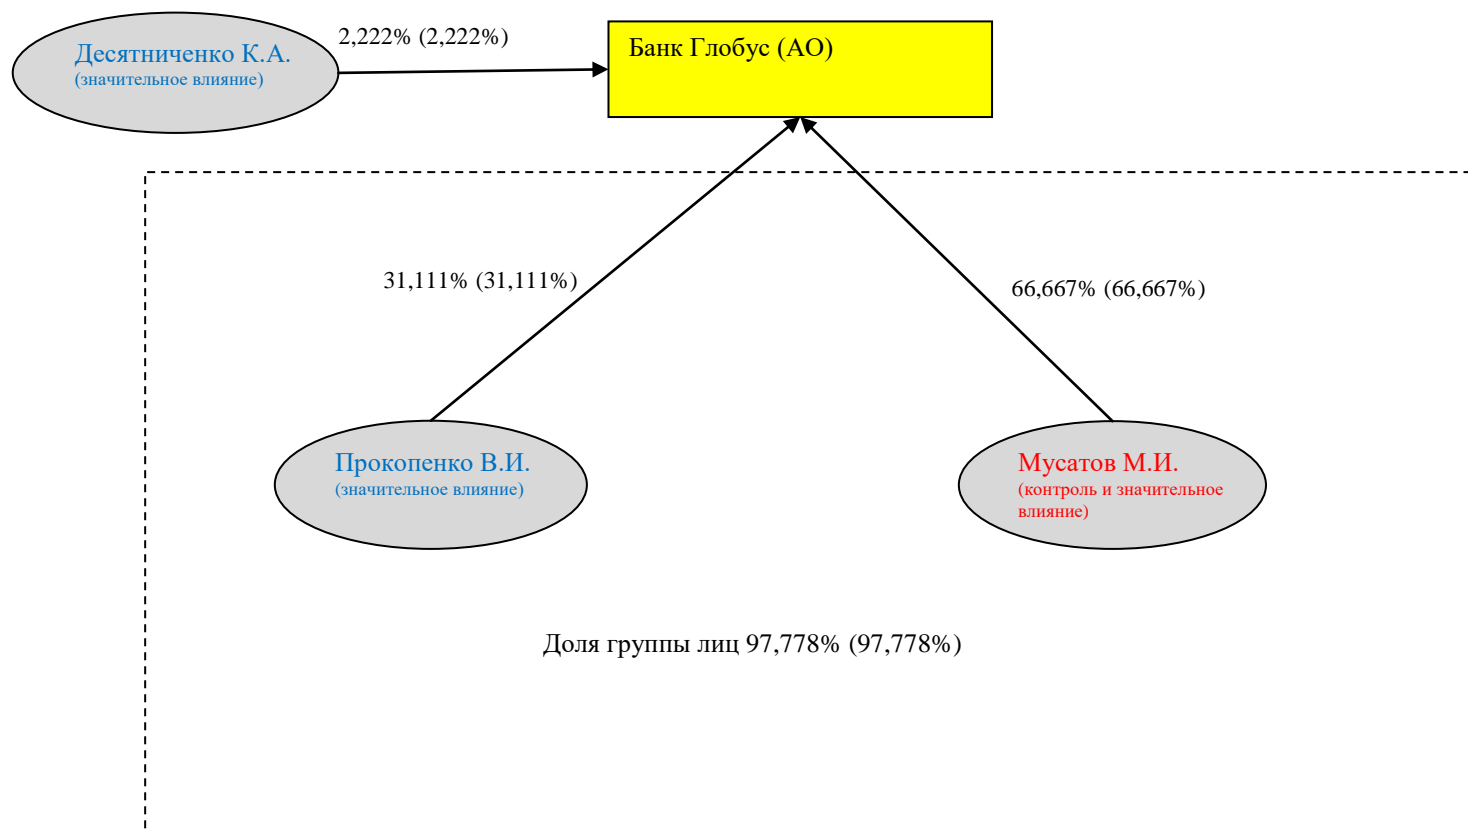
Десятниченко К.А.
(значительное влияние)

2,222% (2,222%)

Банк Глобус (АО)

31,111% (31,111%)

66,667% (66,667%)

Прокопенко В.И.
(значительное влияние)

Мусатов М.И.
(контроль и значительное влияние)

Доля группы лиц 97,778% (97,778%)